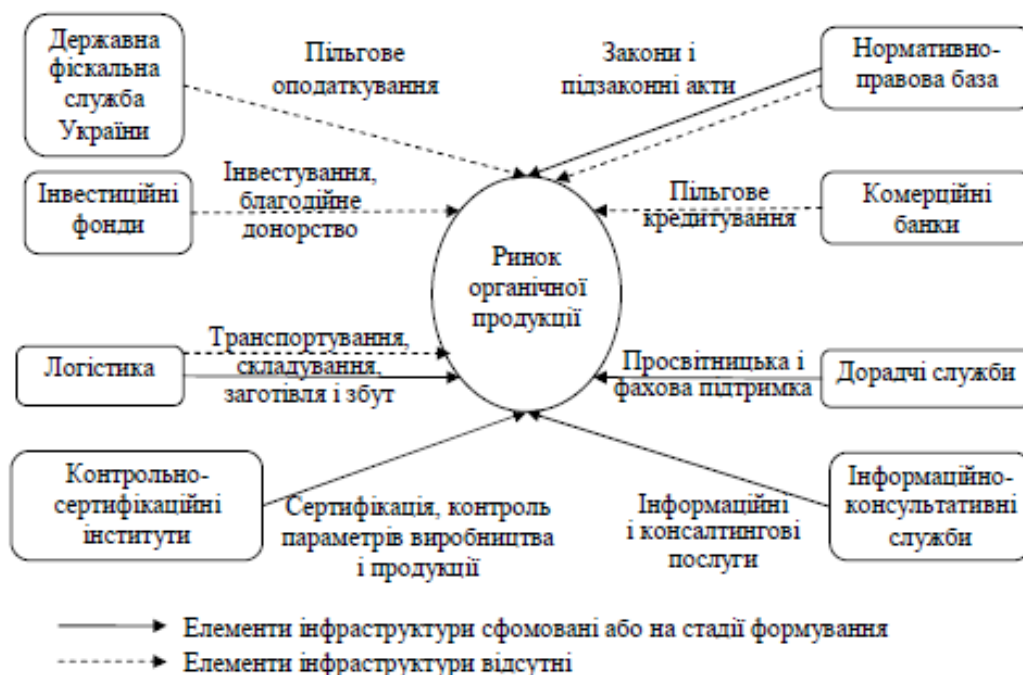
Державна фіскальна служба України

Пільгове оподаткування

Закони і підзаконні акти

Нормативно-правова база

Інвестиційні фонди

Інвестування, благодійне донорство

Пільгове кредитування

Комерційні банки

Ринок органічної продукції

Логістика

Транспортування, складування, заготівля і збут

Просвітницька і фахова підтримка

Дорадчі служби

Контрольно-сертифікаційні інститути

Сертифікація, контроль параметрів виробництва і продукції

Інформаційні і консалтингові послуги

Інформаційно-консультативні служби

Елементи інфраструктури сфомовані або на стадії формування

Елементи інфраструктури відсутні